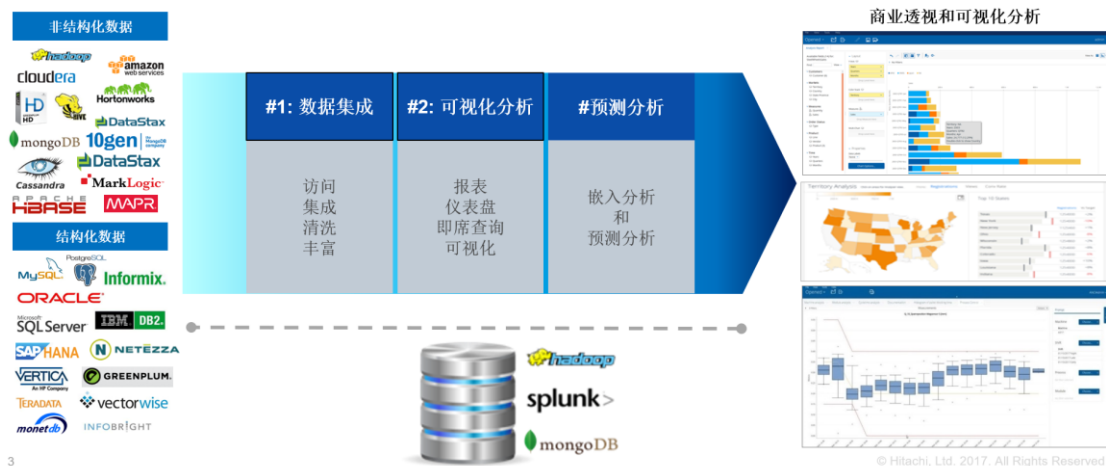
非结构化数据

hadoop
amazon web services
cloudera
HD
HIVE
Hortonworks
DataStax
mongoDB
10gen
DataStax
Cassandra
MarkLogic
APACHE HBASE
MAPR

结构化数据

MySQL
PostgreSQL
Informix.
ORACLE
Microsoft SQL Server
IBM DB2.
SAP HANA
NETEZZA
VERTICA An HP Company
GREENPLUM.
TERADATA
vectorwise
monetdb
INFOBRIGHT

#1: 数据集成

访问
集成
清洗
丰富

#2: 可视化分析

报表
仪表盘
即席查询
可视化

#预测分析

嵌入分析
和
预测分析

hadoop
splunk>
mongoDB

商业透视和可视化分析

Territory Analysis

3

© Hitachi, Ltd. 2017. All Rights Reserved.